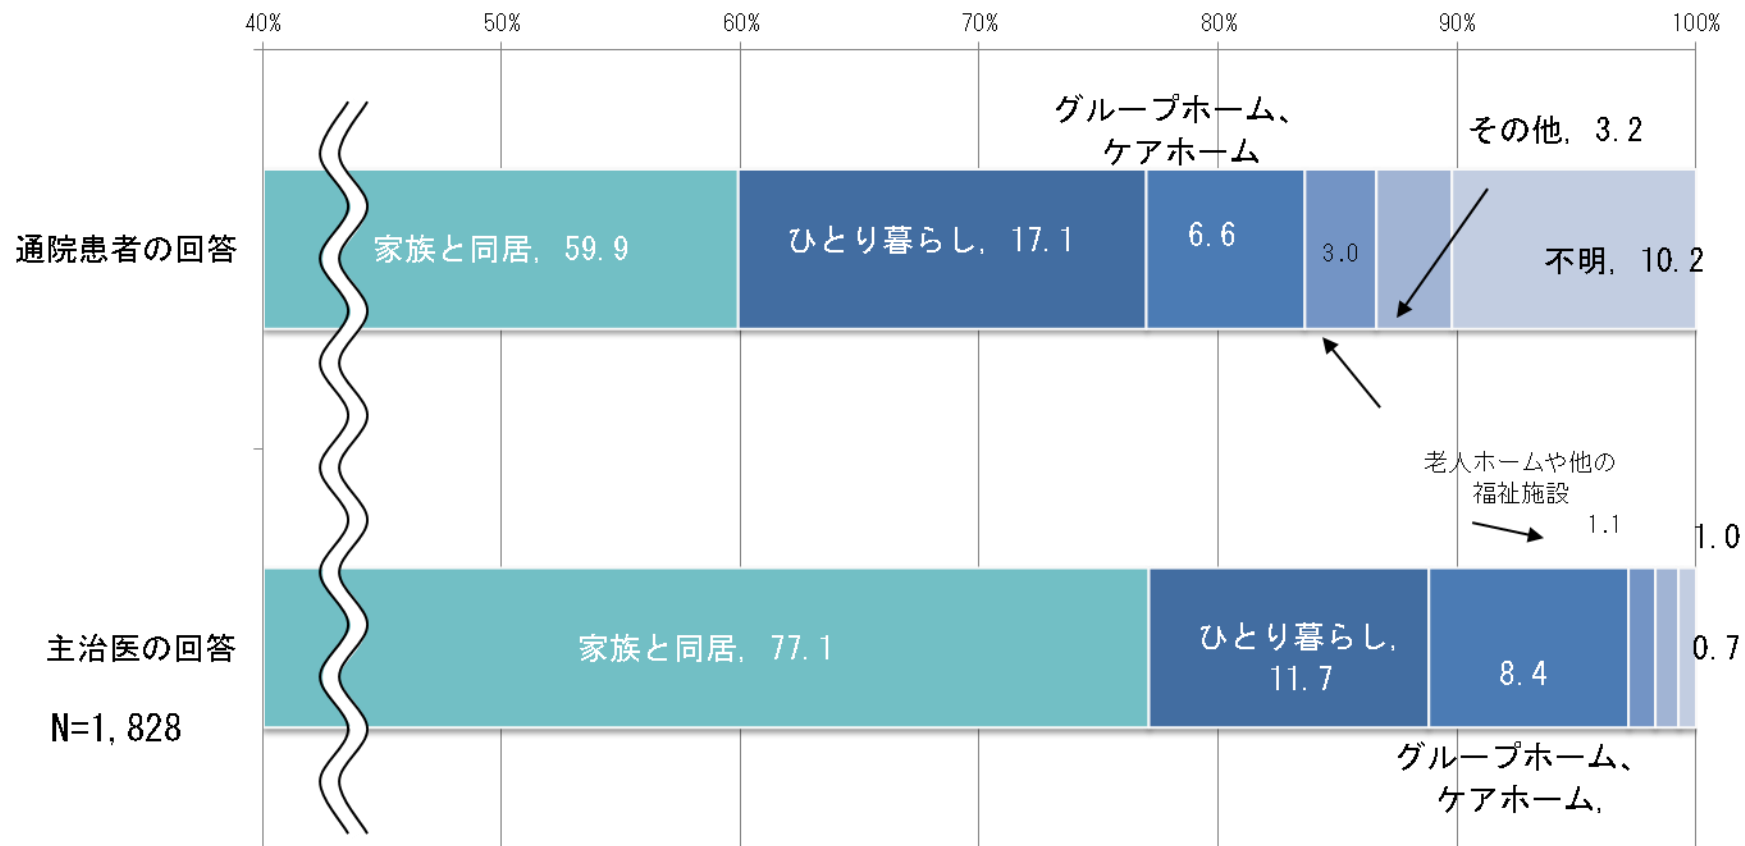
40%
50%
60%
70%
80%
90%
100%

グループホーム、ケアホーム

その他, 3.2

通院患者の回答

家族と同居, 59.9

ひとり暮らし, 17.1

6.6

3.0

不明, 10.2

老人ホームや他の福祉施設

1.1

1.0

主治医の回答

N=1,828

家族と同居, 77.1

ひとり暮らし, 11.7

8.4

0.7

グループホーム、ケアホーム,